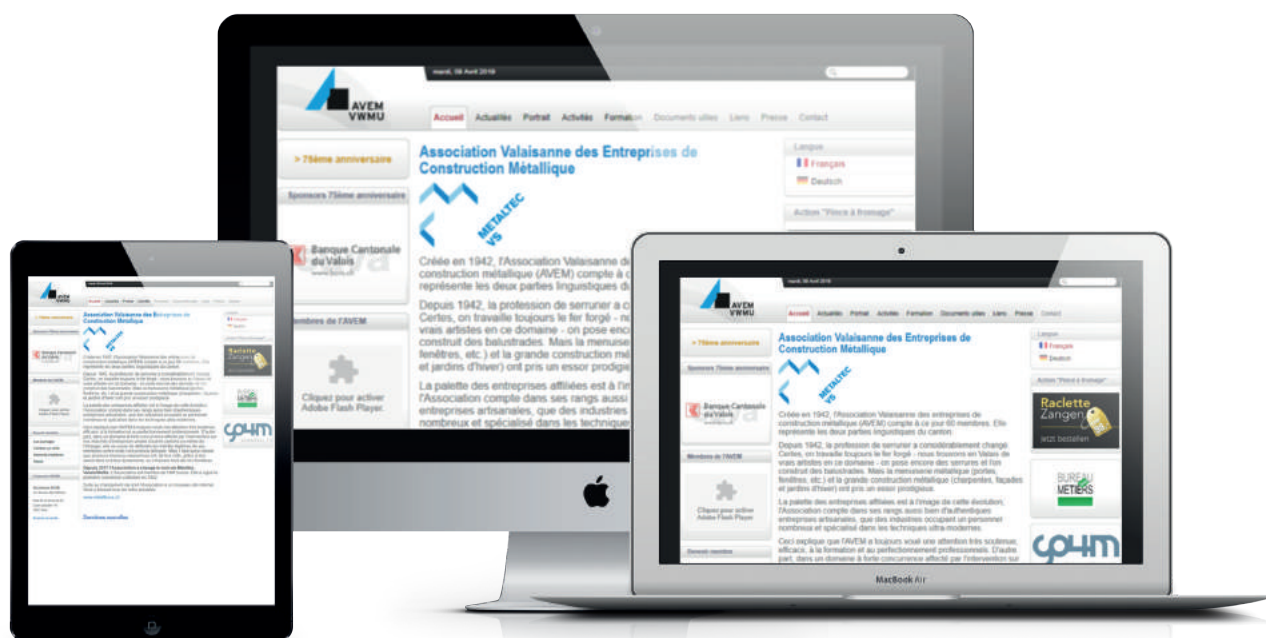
mardi, 08 Avril 2016

AVEM
VWMU

Accueil Actualités Portrait Activités Formation Documents utiles Liens Presse Contact

> 75ème anniversaire

Sponsors 75ème anniversaire

Banque Cantonale du Valais

Membres de l'AVEM

Cliquez pour activer Adobe Flash Player.

Association Valaisanne des Entreprises de Construction Métallique

METALTEC VS

Créée en 1942, l'Association Valaisanne des entreprises de construction métallique (AVEM) compte à ce jour 60 membres. Elle représente les deux parties linguistiques du canton.

Depuis 1942, la profession de serrurier a considérablement changé. Certes, on travaille toujours le fer forgé - nous trouvons en Valais de vrais artistes en ce domaine - on pose encore des serrures et l'on construit des balustrades. Mais la menuiserie métallique (portes, fenêtres, etc.) et la grande construction métallique (charpentes, façades et jardins d'hiver) ont pris un essor prodigieux.

La palette des entreprises affiliées est à l'image de cette évolution. l'Association compte dans ses rangs aussi bien d'authentiques entreprises artisanales, que des industries occupant un personnel nombreux et spécialisé dans les techniques ultra-modernes.

Ceci explique que l'AVEM a toujours voué une attention très soutenue, efficace, à la formation et au perfectionnement professionnels. D'autre part, dans un domaine à forte concurrence affecté par l'intervention sur

Langue
Français
Deutsch

Action "Pièce à fromage"

Raclette Zangen
jetzt bestellen

BUREAU METIERS

Devenir membre

MacBook Air